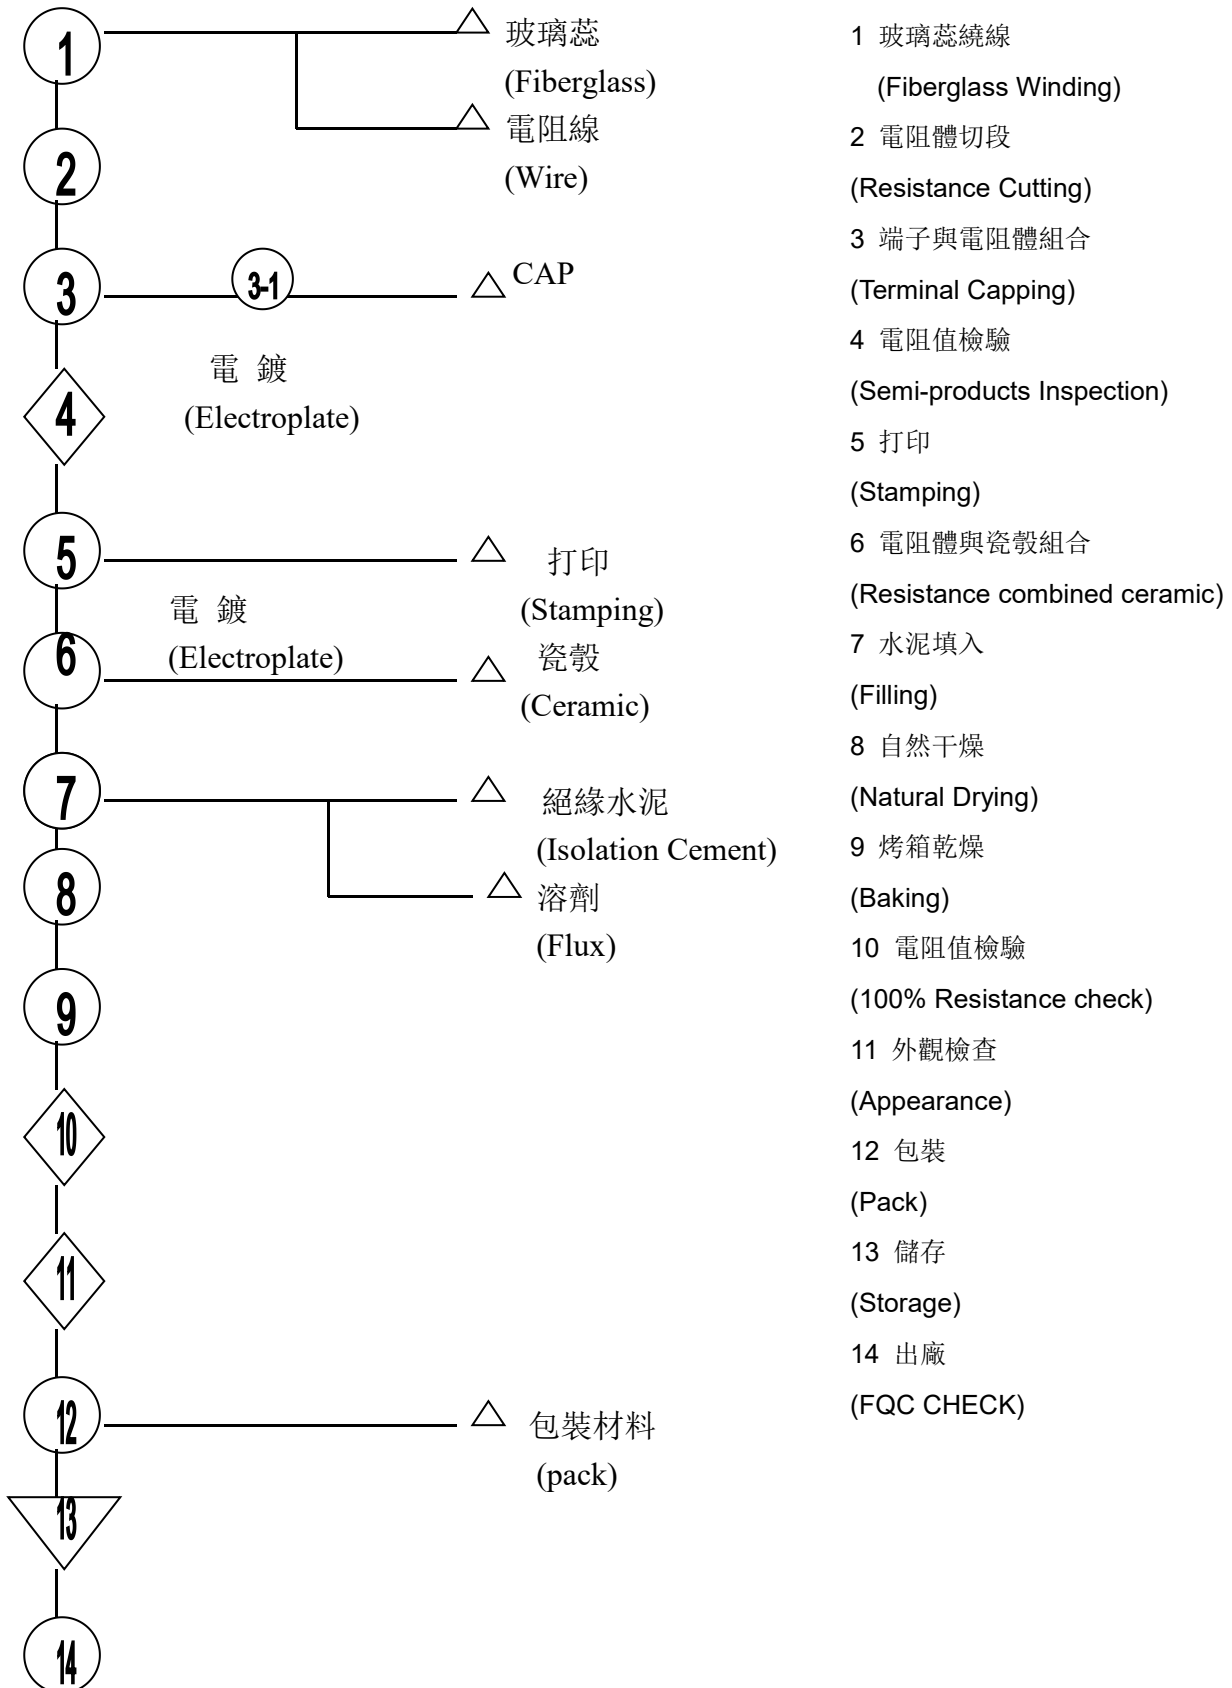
1

玻璃蕊
(Fiberglass)

電阻線
(Wire)

2

3

3-1

CAP

電 鍍
(Electroplate)

4

5

打印
(Stamping)

電 鍍
(Electroplate)

6

瓷轂
(Ceramic)

7

絕緣水泥
(Isolation Cement)

8

溶劑
(Flux)

9

10

11

12

包裝材料
(pack)

13

14

1 玻璃蕊繞線
(Fiberglass Winding)
2 電阻體切段
(Resistance Cutting)
3 端子與電阻體組合
(Terminal Capping)
4 電阻值檢驗
(Semi-products Inspection)
5 打印
(Stamping)
6 電阻體與瓷轂組合
(Resistance combined ceramic)
7 水泥填入
(Filling)
8 自然干燥
(Natural Drying)
9 烤箱乾燥
(Baking)
10 電阻值檢驗
(100% Resistance check)
11 外觀檢查
(Appearance)
12 包裝
(Pack)
13 儲存
(Storage)
14 出廠
(FQC CHECK)